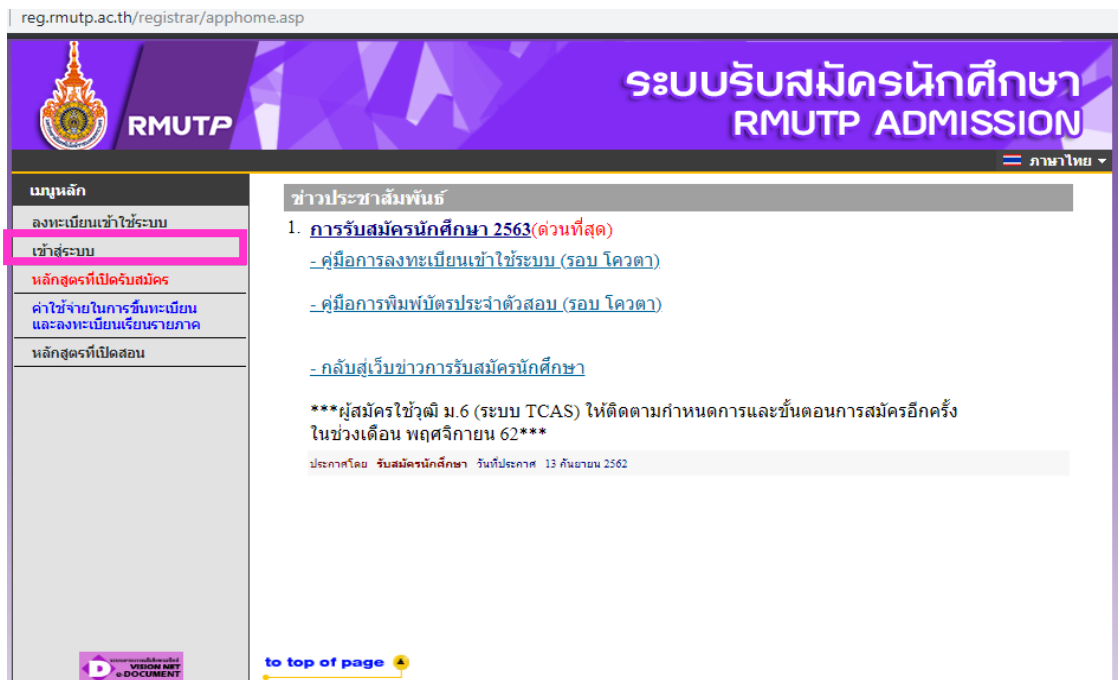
reg.rmutp.ac.th/registrar/apphome.asp

RMUTP

ระบบรับสมัครนักศึกษา
RMUTP ADMISSION

ภาษาไทย

เมนูหลัก
ลงทะเบียนเข้าใช้ระบบ
เข้าสู่ระบบ
หลักสูตรที่เปิดรับสมัคร
ค่าใช้จ่ายในการขึ้นทะเบียนและลงทะเบียนเรียนรายภาค
หลักสูตรที่เปิดสอน

ข่าวประชาสัมพันธ์

1. การรับสมัครนักศึกษา 2563(ด่วนที่สุด)

- คู่มือการลงทะเบียนเข้าใช้ระบบ (รอบ โควตา)

- คู่มือการพิมพ์บัตรประจำตัวสอบ (รอบ โควตา)

- กลับสู่เว็บข่าวการรับสมัครนักศึกษา

***ผู้สมัครใช้วุฒิ ม.6 (ระบบ TCAS) ให้ติดตามกำหนดการและขั้นตอนการสมัครอีกครั้ง ในช่วงเดือน พฤศจิกายน 62***

ประกาศโดย รับสมัครนักศึกษา วันที่ประกาศ 13 กันยายน 2562

to top of page

VISION NET e-DOCUMENT